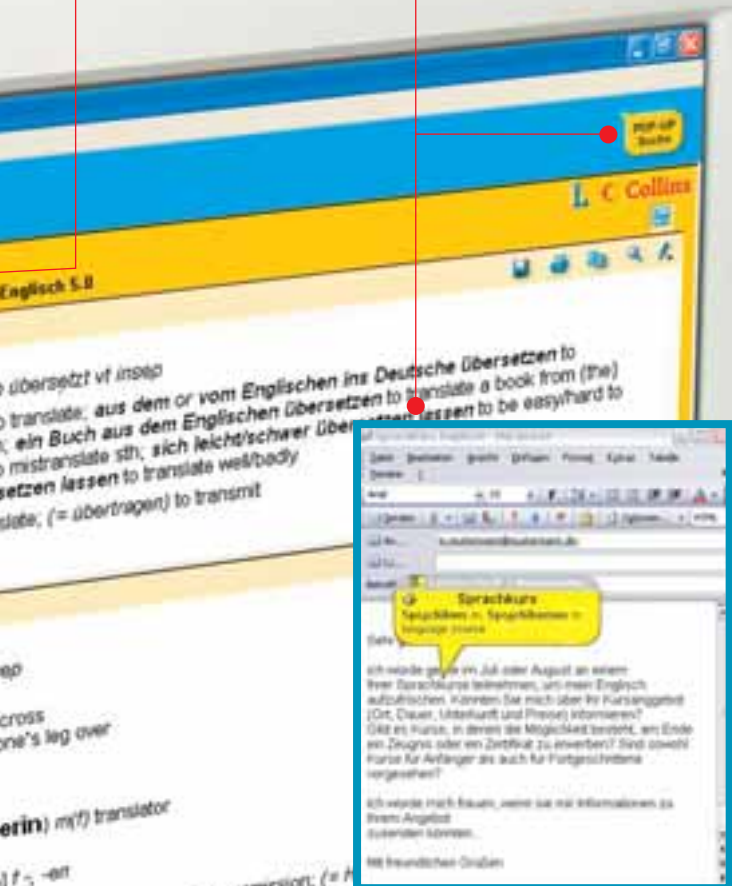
POP-UP Suche

L C Collins

Englisch 5.0

übersetzt vt insep

o translate; aus dem or vom Englischen ins Deutsche übersetzen to translate a book from (the) ; ein Buch aus dem Englischen übersetzen to translate a book from (the) o mistranslate sth; sich leicht/schwer übersetzen lassen to be easy/hard to setzen lassen to translate well/badly slate; (= übertragen) to transmit

ep

cross one's leg over

erin) m(f) translator

Datei Bearbeiten Ansicht Einfügen Format Extras Tabelle

Senden

An... s.mustermann@mustermann.de

Cc...

Betreff

Sprachkurs

Sprachkurs m, Sprachkurses m language course

Sehr ge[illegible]

ich würde gerne im Juli oder August an einem Ihrer Sprachkurse teilnehmen, um mein Englisch aufzufrischen. Können Sie mich über Ihr Kursangebot (Ort, Dauer, Unterkunft und Preise) informieren? Gibt es Kurse, in denen die Möglichkeit besteht, am Ende ein Zeugnis oder ein Zertifikat zu erwerben? Sind sowohl Kurse für Anfänger als auch für Fortgeschrittene vorgesehen?

Ich würde mich freuen, wenn sie mir Informationen zu Ihrem Angebot zusenden könnten.

Mit freundlichen Grüßen